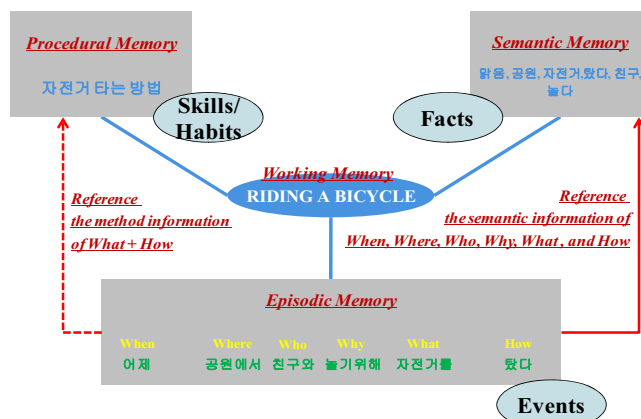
Procedural Memory

자전거 타는 방법

Skills/ Habits

Semantic Memory

맑음, 공원, 자전거,탔다, 친구, 놀다

Facts

Working Memory

RIDING A BICYCLE

Reference
the method information
of What + How

Reference
the semantic information of
When, Where, Who, Why, What , and How

Episodic Memory

| When | Where | Who | Why | What | How |
|---|---|---|---|---|---|
| 어제 | 공원에서 | 친구와 | 놀기위해 | 자전거를 | 탔다 |

Events